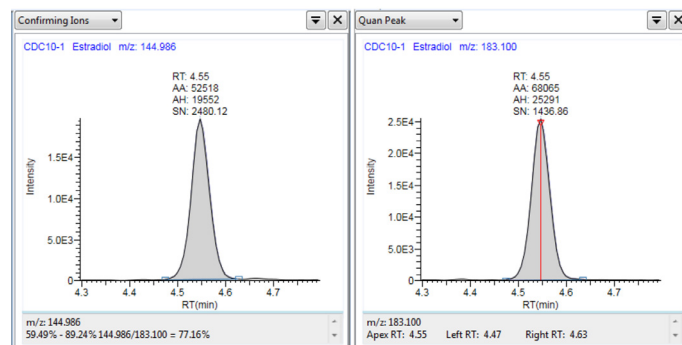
Confirming Ions

CDC10-1 Estradiol m/z: 144.986

RT: 4.55
AA: 52518
AH: 19552
SN: 2480.12

1.5E4
1.0E4
5.0E3
0

Intensity

4.3 4.4 4.5 4.6 4.7
RT(min)

m/z: 144.986
59.49% - 89.24% 144.986/183.100 = 77.16%

Quan Peak

CDC10-1 Estradiol m/z: 183.100

RT: 4.55
AA: 68065
AH: 25291
SN: 1436.86

2.5E4
2.0E4
1.5E4
1.0E4
5.0E3
0

Intensity

4.3 4.4 4.5 4.6 4.7
RT(min)

m/z: 183.100
Apex RT: 4.55 Left RT: 4.47 Right RT: 4.63